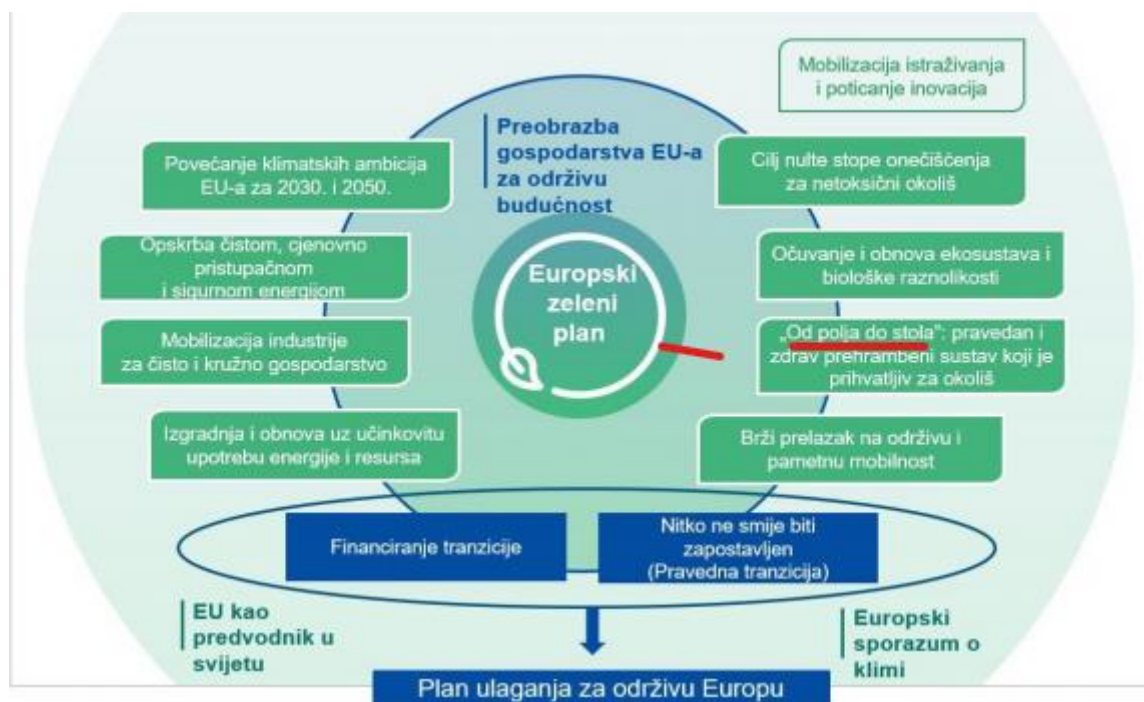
Mobilizacija istraživanja i poticanje inovacija

Preobrazba gospodarstva EU-a za održivu budućnost

Povećanje klimatskih ambicija EU-a za 2030. i 2050.

Cilj nulte stope onečišćenja za netoksični okoliš

Opskrba čistom, cjenovno pristupačnom i sigurnom energijom

Europski zeleni plan

Očuvanje i obnova ekosustava i biološke raznolikosti

Mobilizacija industrije za čisto i kružno gospodarstvo

„Od polja do stola": pravedan i zdrav prehrambeni sustav koji je prihvatljiv za okoliš

Izgradnja i obnova uz učinkovitu upotrebu energije i resursa

Brži prelazak na održivu i pametnu mobilnost

Financiranje tranzicije

Nitko ne smije biti zapostavljen (Pravedna tranzicija)

EU kao predvodnik u svijetu

Europski sporazum o klimi

Plan ulaganja za održivu Europu